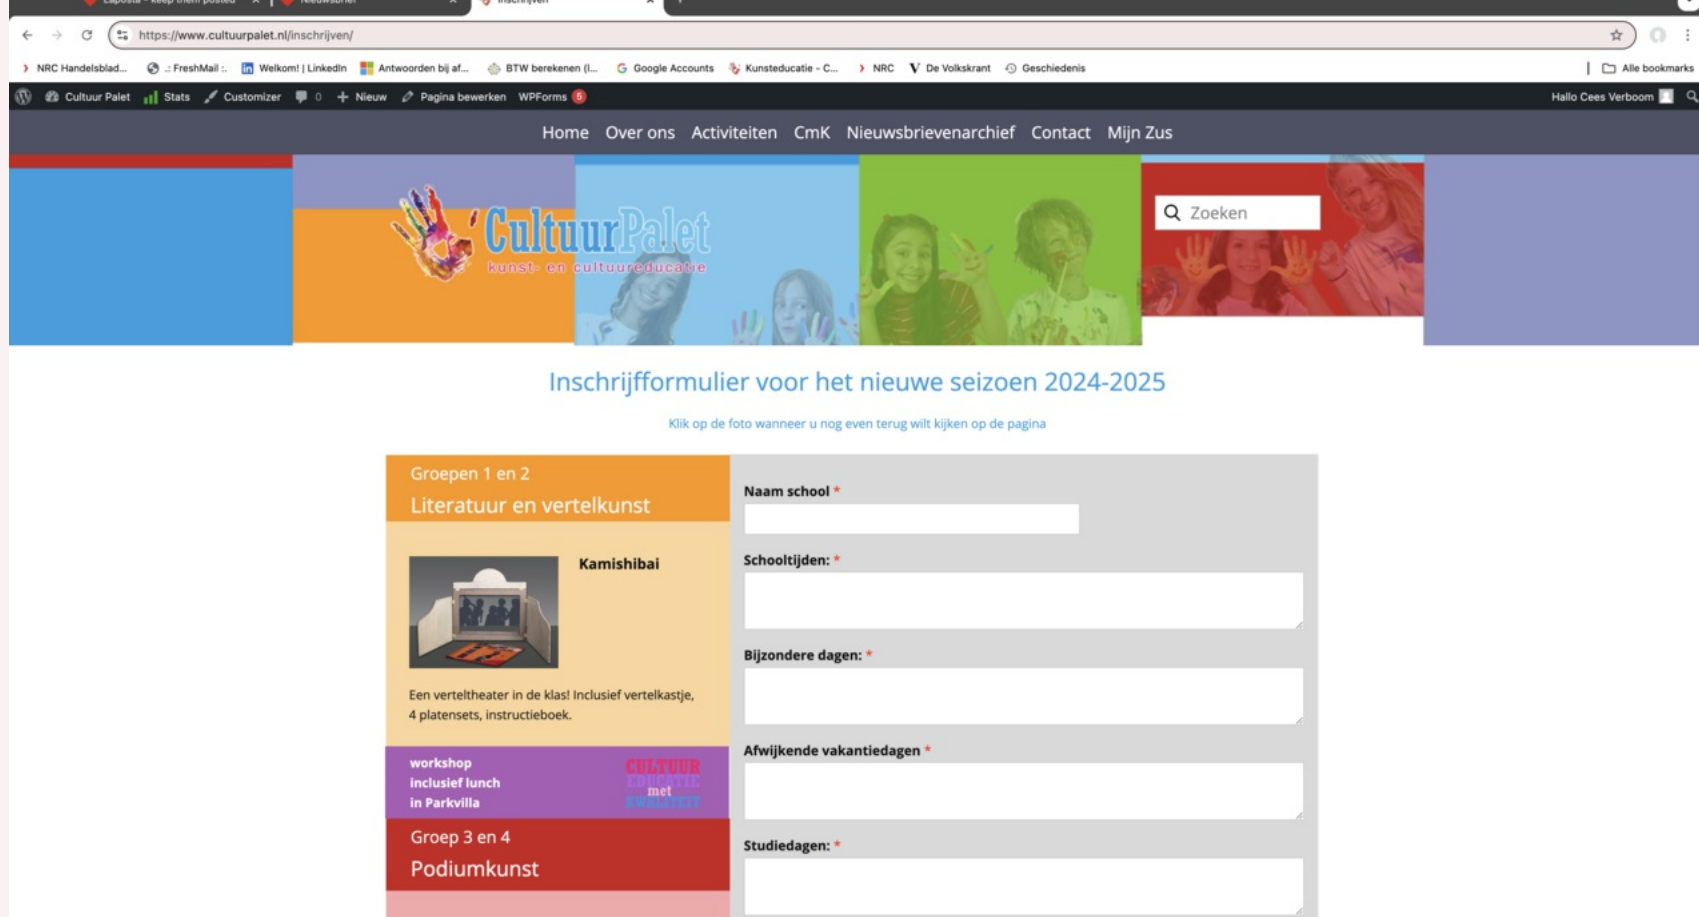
https://www.cultuurpalet.nl/inschrijven/

NRC Handelsblad... .: FreshMail :. Welkom! | LinkedIn Antwoorden bij af... BTW berekenen (I... Google Accounts Kunsteducatie - C... NRC De Volkskrant Geschiedenis Alle bookmarks

Cultuur Palet Stats Customizer 0 Nieuw Pagina bewerken WPForms 5 Hallo Cees Verboom

Home Over ons Activiteiten CmK Nieuwsbrievenarchief Contact Mijn Zus

CultuurPalet
kunst- en cultuureducatie

Zoeken

Inschrijfformulier voor het nieuwe seizoen 2024-2025

Klik op de foto wanneer u nog even terug wilt kijken op de pagina

Groepen 1 en 2
Literatuur en vertelkunst

Kamishibai

Een verteltheater in de klas! Inclusief vertelkastje, 4 platensets, instructieboek.

workshop
inclusief lunch
in Parkvilla

CULTUUR EDUCATIE met KWALITEIT

Groep 3 en 4
Podiumkunst

Naam school *

Schooltijden: *

Bijzondere dagen: *

Afwijkende vakantiedagen *

Studiedagen: *